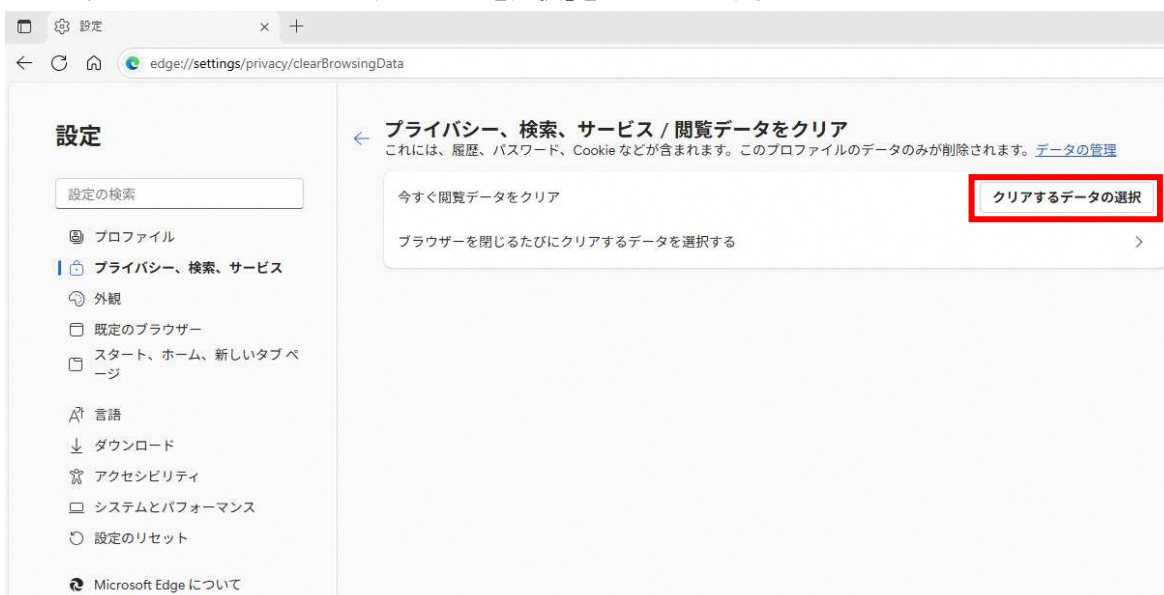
設定

edge://settings/privacy/clearBrowsingData

設定

設定の検索

プロファイル

プライバシー、検索、サービス

外観

既定のブラウザー

スタート、ホーム、新しいタブ ページ

言語

ダウンロード

アクセシビリティ

システムとパフォーマンス

設定のリセット

Microsoft Edge について

プライバシー、検索、サービス / 閲覧データをクリア

これには、履歴、パスワード、Cookie などが含まれます。このプロファイルのデータのみが削除されます。データの管理

今すぐ閲覧データをクリア

クリアするデータの選択

ブラウザーを閉じるたびにクリアするデータを選択する